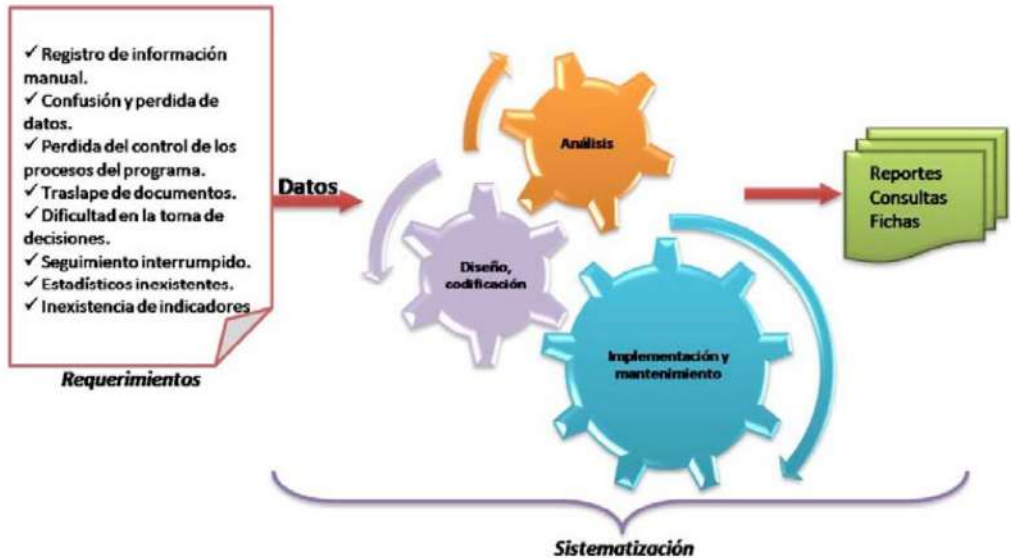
✓ Registro de información manual.
✓ Confusión y perdida de datos.
✓ Perdida del control de los procesos del programa.
✓ Traslape de documentos.
✓ Dificultad en la toma de decisiones.
✓ Seguimiento interrumpido.
✓ Estadísticos inexistentes.
✓ Inexistencia de indicadores

Requerimientos

Datos

Análisis

Diseño, codificación

Implementación y mantenimiento

Reportes
Consultas
Fichas

Sistematización